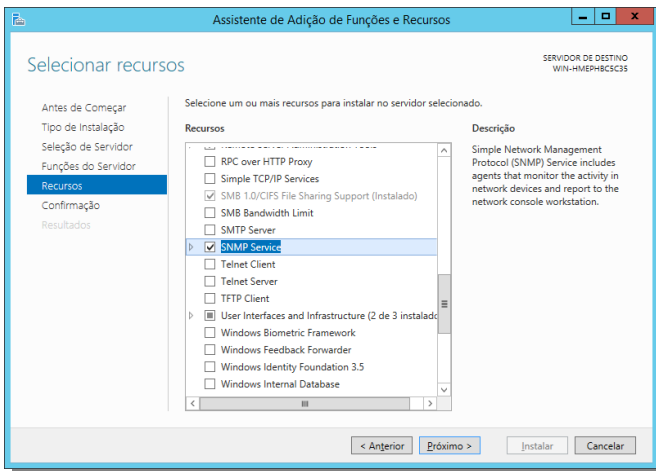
Assistente de Adição de Funções e Recursos

Selecionar recursos

SERVIDOR DE DESTINO
WIN-HMEPH8C5C35

Antes de Começar
Tipo de Instalação
Seleção de Servidor
Funções do Servidor
Recursos
Confirmação
Resultados

Selecione um ou mais recursos para instalar no servidor selecionado.

Recursos

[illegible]
RPC over HTTP Proxy
Simple TCP/IP Services
SMB 1.0/CIFS File Sharing Support (Instalado)
SMB Bandwidth Limit
SMTP Server
SNMP Service
Telnet Client
Telnet Server
TFTP Client
User Interfaces and Infrastructure (2 de 3 instalado
Windows Biometric Framework
Windows Feedback Forwarder
Windows Identity Foundation 3.5
Windows Internal Database

Descrição

Simple Network Management Protocol (SNMP) Service includes agents that monitor the activity in network devices and report to the network console workstation.

< Anterior
Próximo >
Instalar
Cancelar